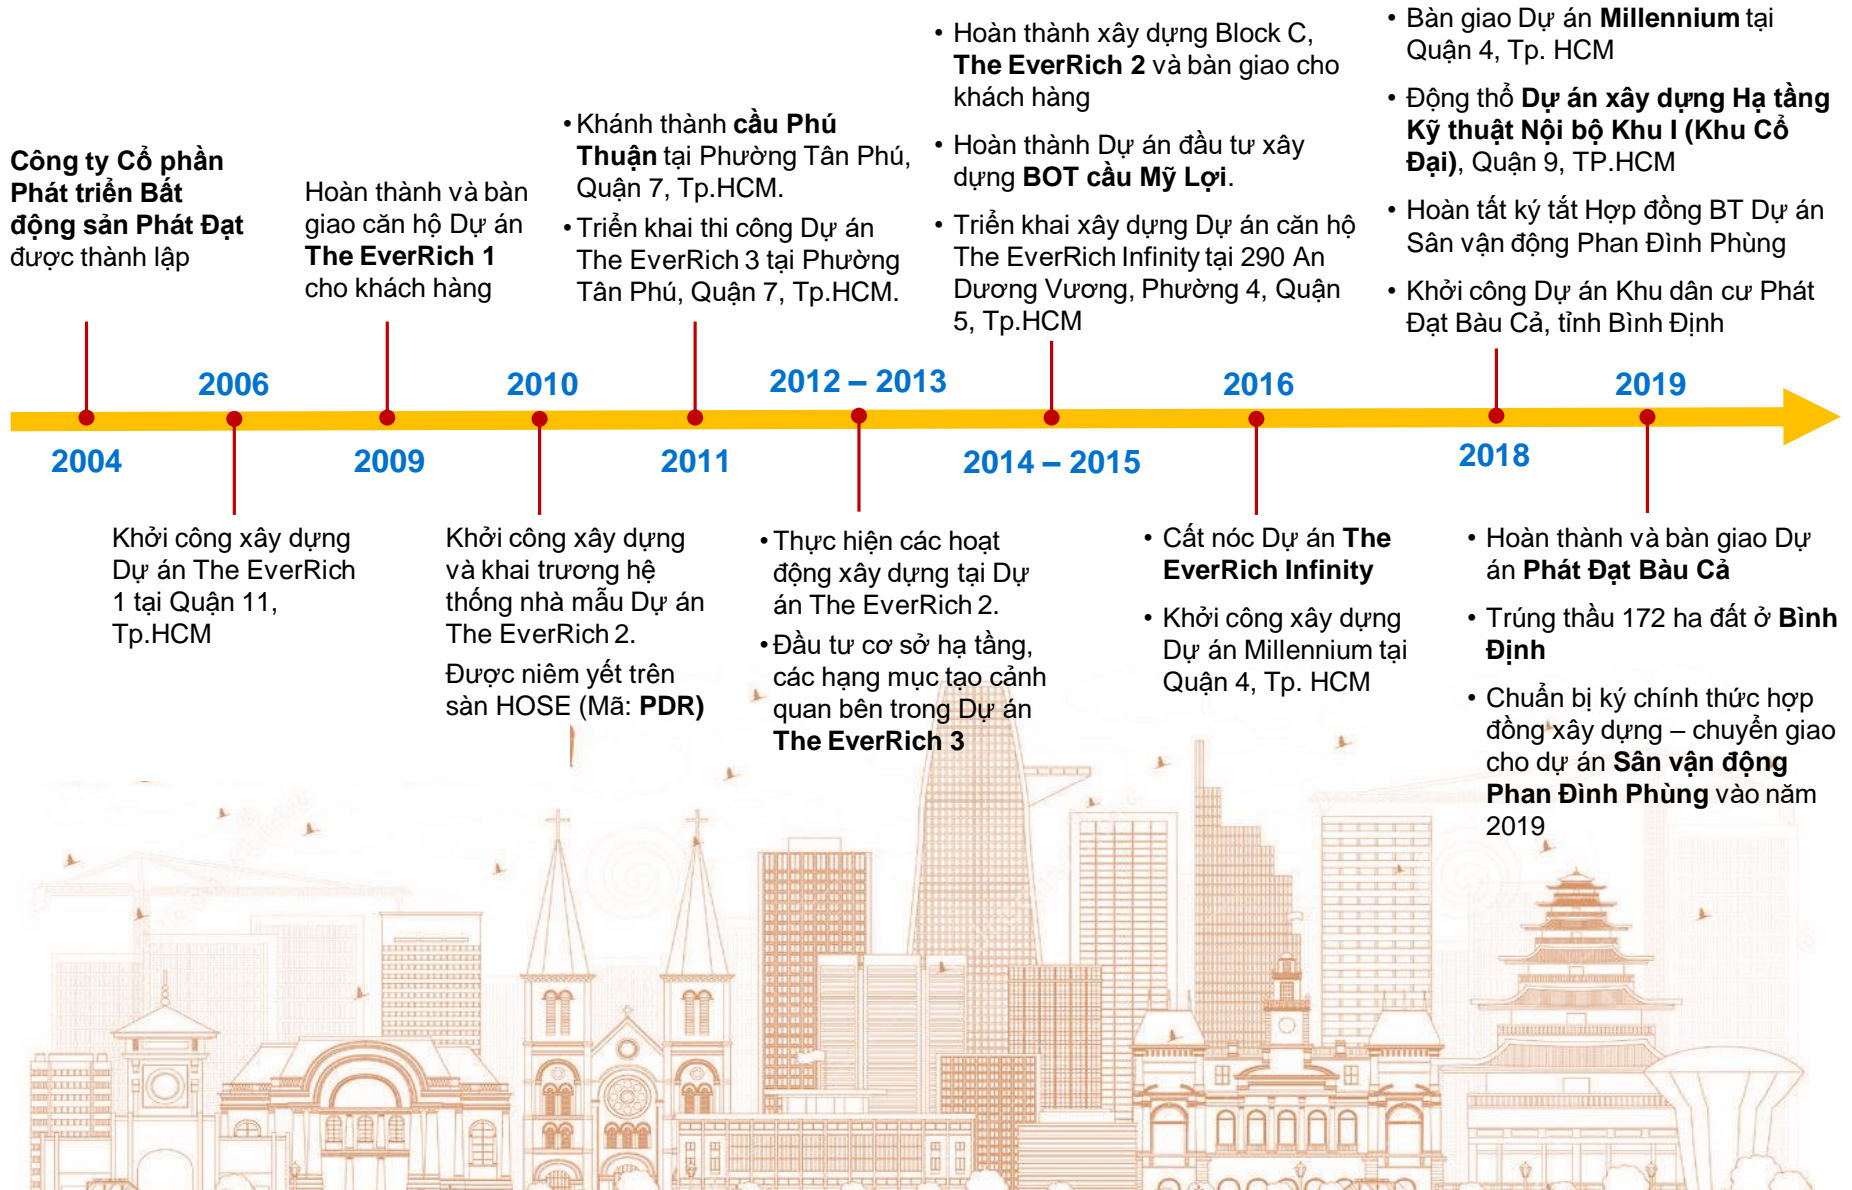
Công ty Cổ phần Phát triển Bất động sản Phát Đạt được thành lập

2004

2006

Khởi công xây dựng Dự án The EverRich 1 tại Quận 11, Tp.HCM

Hoàn thành và bàn giao căn hộ Dự án The EverRich 1 cho khách hàng

2009

2010

Khởi công xây dựng và khai trương hệ thống nhà mẫu Dự án The EverRich 2.

Được niêm yết trên sàn HOSE (Mã: PDR)

• Khánh thành cầu Phú Thuận tại Phường Tân Phú, Quận 7, Tp.HCM.

• Triển khai thi công Dự án The EverRich 3 tại Phường Tân Phú, Quận 7, Tp.HCM.

2011

2012 – 2013

• Thực hiện các hoạt động xây dựng tại Dự án The EverRich 2.

• Đầu tư cơ sở hạ tầng, các hạng mục tạo cảnh quan bên trong Dự án The EverRich 3

• Hoàn thành xây dựng Block C, The EverRich 2 và bàn giao cho khách hàng

• Hoàn thành Dự án đầu tư xây dựng BOT cầu Mỹ Lợi.

• Triển khai xây dựng Dự án căn hộ The EverRich Infinity tại 290 An Dương Vương, Phường 4, Quận 5, Tp.HCM

2014 – 2015

2016

• Cất nóc Dự án The EverRich Infinity

• Khởi công xây dựng Dự án Millennium tại Quận 4, Tp. HCM

• Bàn giao Dự án Millennium tại Quận 4, Tp. HCM

• Động thổ Dự án xây dựng Hạ tầng Kỹ thuật Nội bộ Khu I (Khu Cổ Đại), Quận 9, TP.HCM

• Hoàn tất ký tắt Hợp đồng BT Dự án Sân vận động Phan Đình Phùng

• Khởi công Dự án Khu dân cư Phát Đạt Bàu Cả, tỉnh Bình Định

2018

2019

• Hoàn thành và bàn giao Dự án Phát Đạt Bàu Cả

• Trúng thầu 172 ha đất ở Bình Định

• Chuẩn bị ký chính thức hợp đồng xây dựng – chuyển giao cho dự án Sân vận động Phan Đình Phùng vào năm 2019